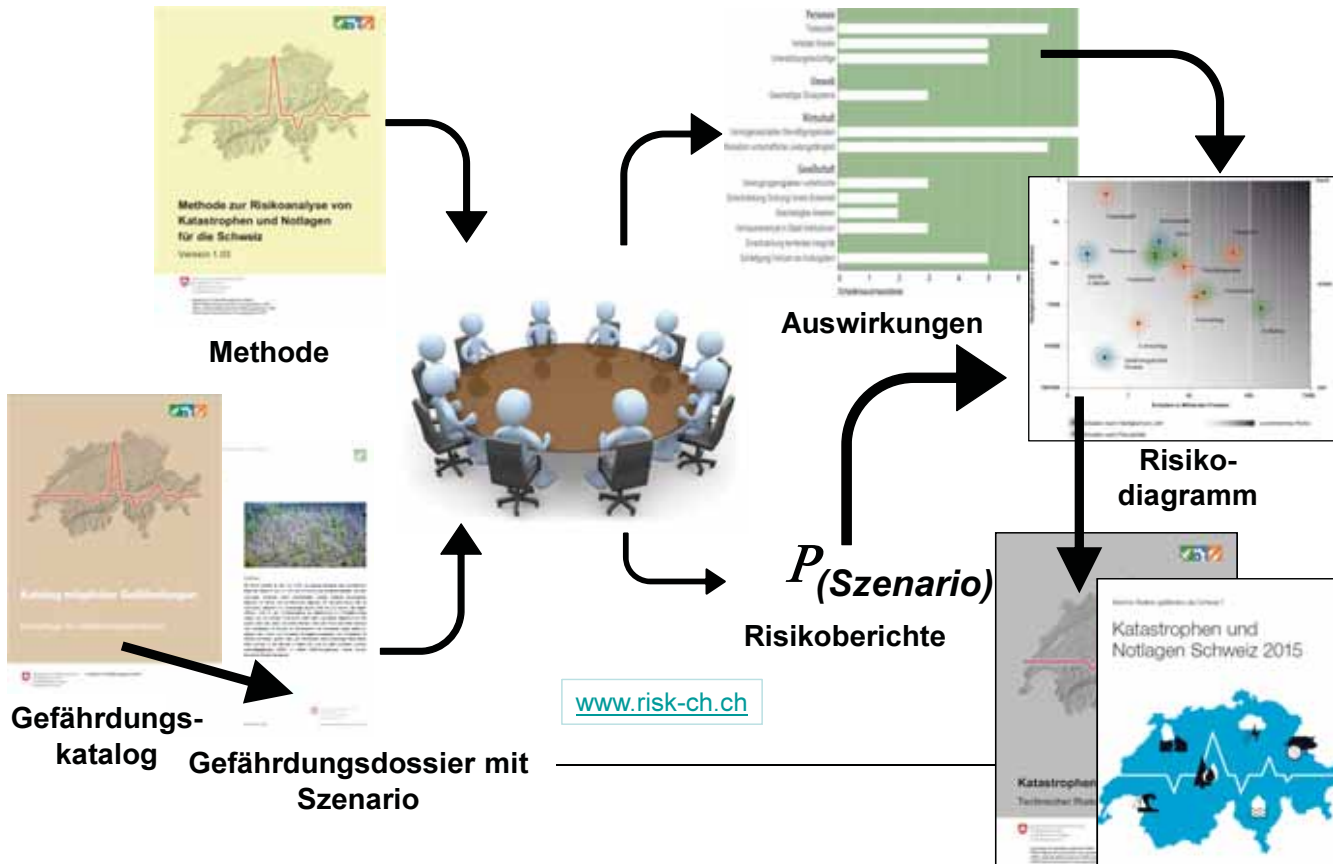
Methode zur Risikoanalyse von Katastrophen und Notlagen für die Schweiz

Version 1.03

Methode

Personen

Umwelt

Wirtschaft

Gesellschaft

Auswirkungen

Risiko-diagramm

Katalog möglicher Gefährdungen

Gefährdungs-katalog

Gefährdungsdossier mit Szenario

$P_{(Szenario)}$

Risikoberichte

www.risk-ch.ch

Katastrophen

Technischer Risikobericht

Katastrophen und Notlagen Schweiz 2015